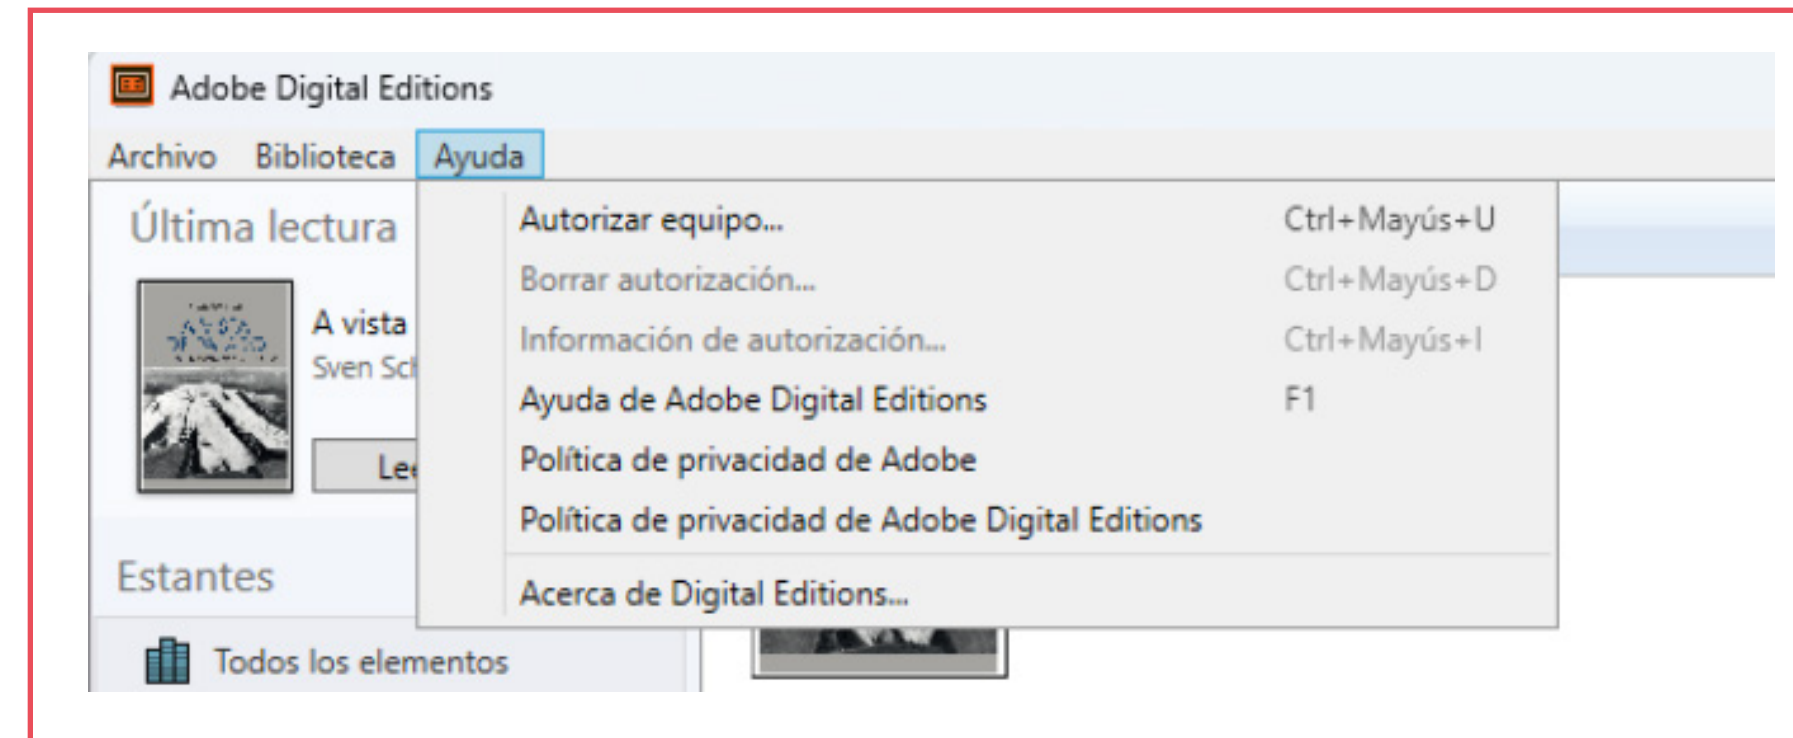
Adobe Digital Editions

Archivo Biblioteca Ayuda

Última lectura

A vista
Sven Sc

Le

Estantes

Todos los elementos

Autorizar equipo... Ctrl+Mayús+U
Borrar autorización... Ctrl+Mayús+D
Información de autorización... Ctrl+Mayús+I
Ayuda de Adobe Digital Editions F1
Política de privacidad de Adobe
Política de privacidad de Adobe Digital Editions
Acerca de Digital Editions...